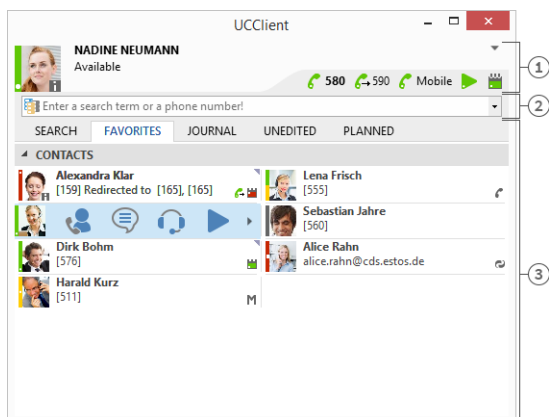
UCClient

NADINE NEUMANN
Available

580 590 Mobile

Enter a search term or a phone number!

SEARCH FAVORITES JOURNAL UNEDITED PLANNED

CONTACTS

Alexandra Klar
[159] Redirected to [165], [165]

Lena Frisch
[555]

Sebastian Jahre
[560]

Dirk Bohm
[576]

Alice Rahn
alice.rahn@cds.estos.de

Harald Kurz
[511]

M

1
2
3